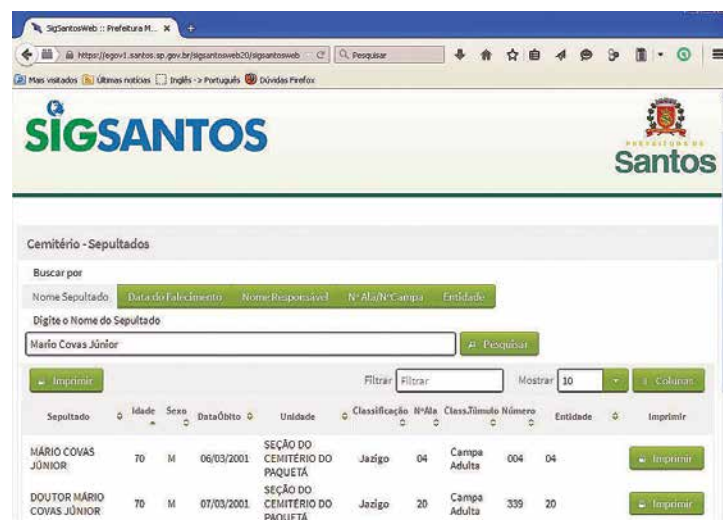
SigSantosWeb :: Prefeitura M... ×

https://egov1.santos.sp.gov.br/sigsantosweb20/sigsantosweb

Pesquisar

Mais visitados Últimas notícias Inglês -> Português Dúvidas Firefox

SIGSANTOS

PREFEITURA DE Santos

Cemitério - Sepultados

Buscar por

Nome Sepultado | Data do Falecimento | Nome Responsável | Nº Ala/Nº Campa | Entidade

Digite o Nome do Sepultado

Mario Covas Júnior

Pesquisar

Imprimir

Filtrar Filtrar

Mostrar 10

Colunas

| Sepultado | Idade | Sexo | DataÓbito | Unidade | Classificação | NºAla | Class.Túmulo | Número | Entidade | Imprimir |
|---|---|---|---|---|---|---|---|---|---|---|
| MÁRIO COVAS JÚNIOR | 70 | M | 06/03/2001 | SEÇÃO DO CEMITÉRIO DO PAQUETÁ | Jazigo | 04 | Campa Adulta | 004 | 04 | Imprimir |
| DOUTOR MÁRIO COVAS JÚNIOR | 70 | M | 07/03/2001 | SEÇÃO DO CEMITÉRIO DO PAQUETÁ | Jazigo | 20 | Campa Adulta | 339 | 20 | Imprimir |